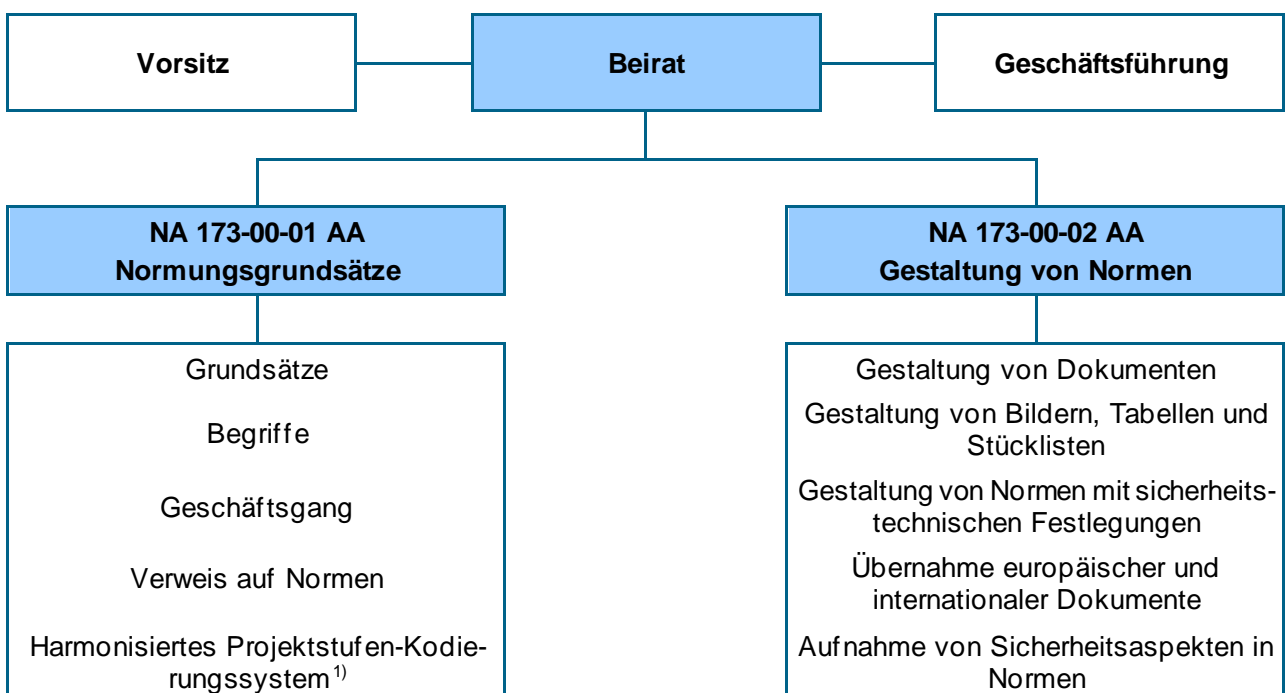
Vorsitz

Beirat

Geschäftsführung

NA 173-00-01 AA
Normungsgrundsätze

Grundsätze

Begriffe

Geschäftsgang

Verweis auf Normen

Harmonisiertes Projektstufen-Kodierungssystem$^{1)}$

NA 173-00-02 AA
Gestaltung von Normen

Gestaltung von Dokumenten

Gestaltung von Bildern, Tabellen und Stücklisten

Gestaltung von Normen mit sicherheitstechnischen Festlegungen

Übernahme europäischer und internationaler Dokumente

Aufnahme von Sicherheitsaspekten in Normen